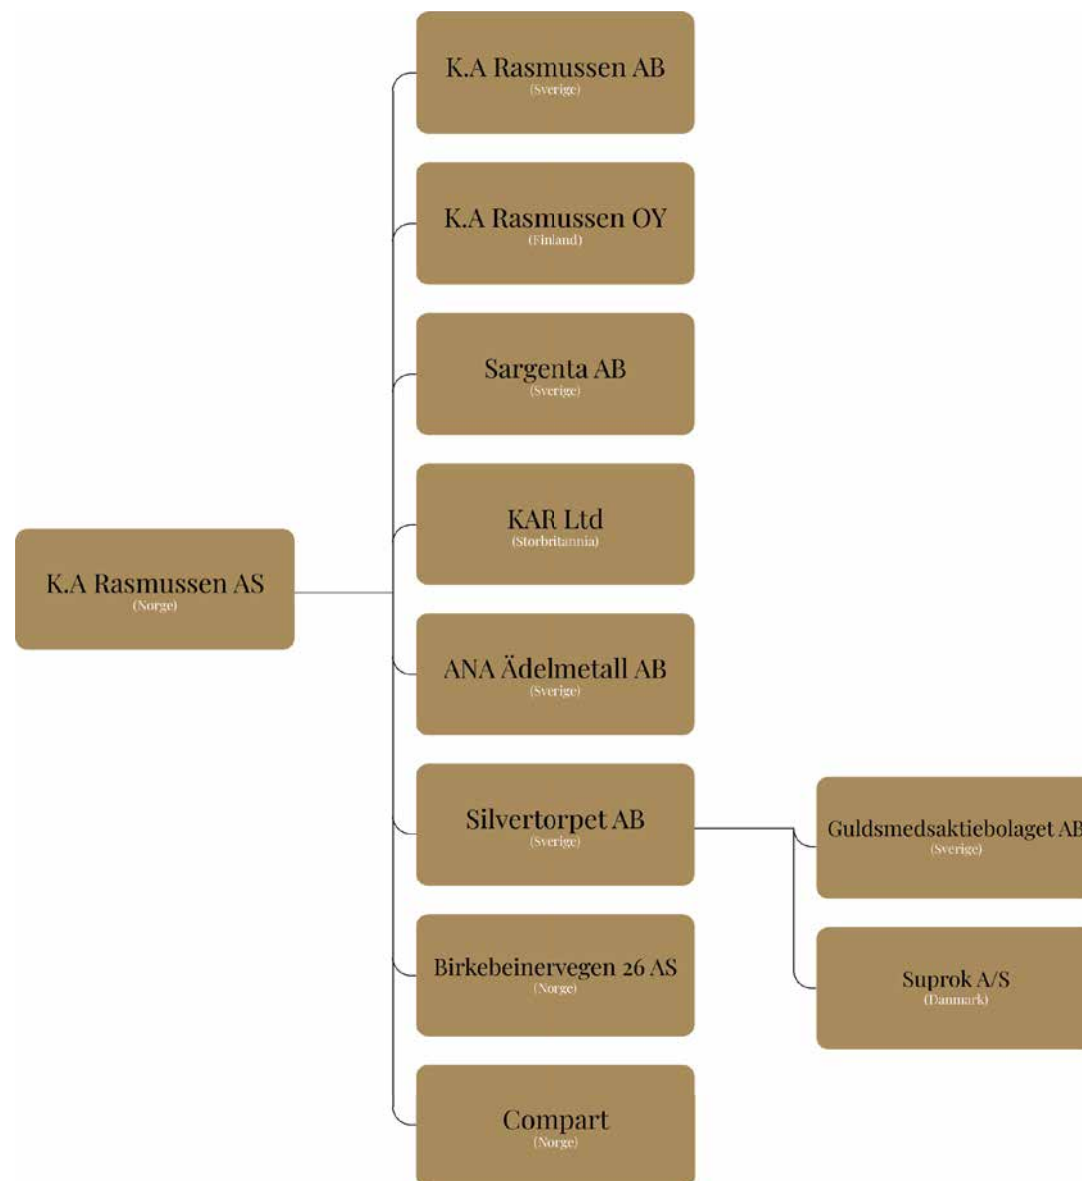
K.A Rasmussen AS
(Norge)

K.A Rasmussen AB
(Sverige)

K.A Rasmussen OY
(Finland)

Sargenta AB
(Sverige)

KAR Ltd
(Storbritannia)

ANA Ädelmetall AB
(Sverige)

Silvertorpet AB
(Sverige)

Guldsmedsaktiebolaget AB
(Sverige)

Suprok A/S
(Danmark)

Birkebeinervegen 26 AS
(Norge)

Compart
(Norge)